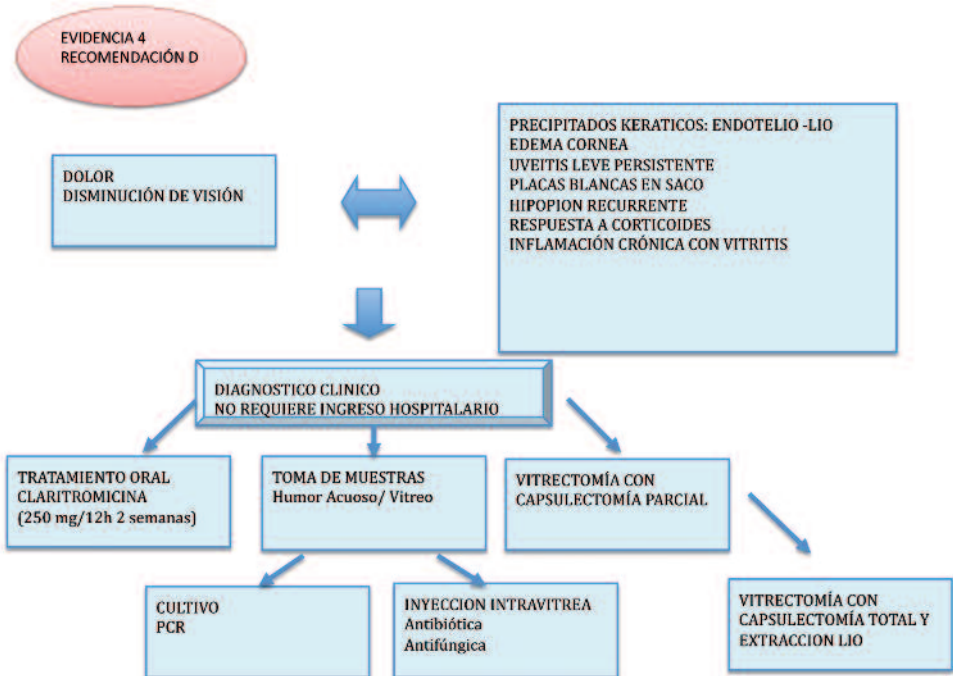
EVIDENCIA 4
RECOMENDACIÓN D

DOLOR
DISMINUCIÓN DE VISIÓN

PRECIPITADOS KERATICOS: ENDOTELIO -LIO
EDEMA CORNEA
UVEITIS LEVE PERSISTENTE
PLACAS BLANCAS EN SACO
HIPOPION RECURRENTE
RESPUESTA A CORTICOIDES
INFLAMACIÓN CRÓNICA CON VITRITIS

DIAGNOSTICO CLINICO
NO REQUIERE INGRESO HOSPITALARIO

TRATAMIENTO ORAL
CLARITROMICINA
(250 mg/12h 2 semanas)

TOMA DE MUESTRAS
Humor Acuoso/ Vitreo

VITRECTOMÍA CON
CAPSULECTOMÍA PARCIAL

CULTIVO
PCR

INYECCION INTRAVITREA
Antibiótica
Antifúngica

VITRECTOMÍA CON
CAPSULECTOMÍA TOTAL Y
EXTRACCION LIO